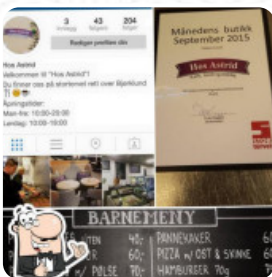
3 innlegg 43 følgere 204 følger

Rediger profilen din

Hos Astrid
Velkommen til "Hos Astrid"!
Du finner oss på storsenteret rett over Bjerklund
Åpningstider:
Man-fre: 10:00-20:00
Lørdag: 10:00-18:00

Månedens butikk September 2015

Hos Astrid

BARNEMENY

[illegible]TEN 40,-
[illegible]ER 70,-
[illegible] PØLSE 70,-
PANNEKAKER
PIZZA m/ OST & SKINKE
HAMBURGER 70,-